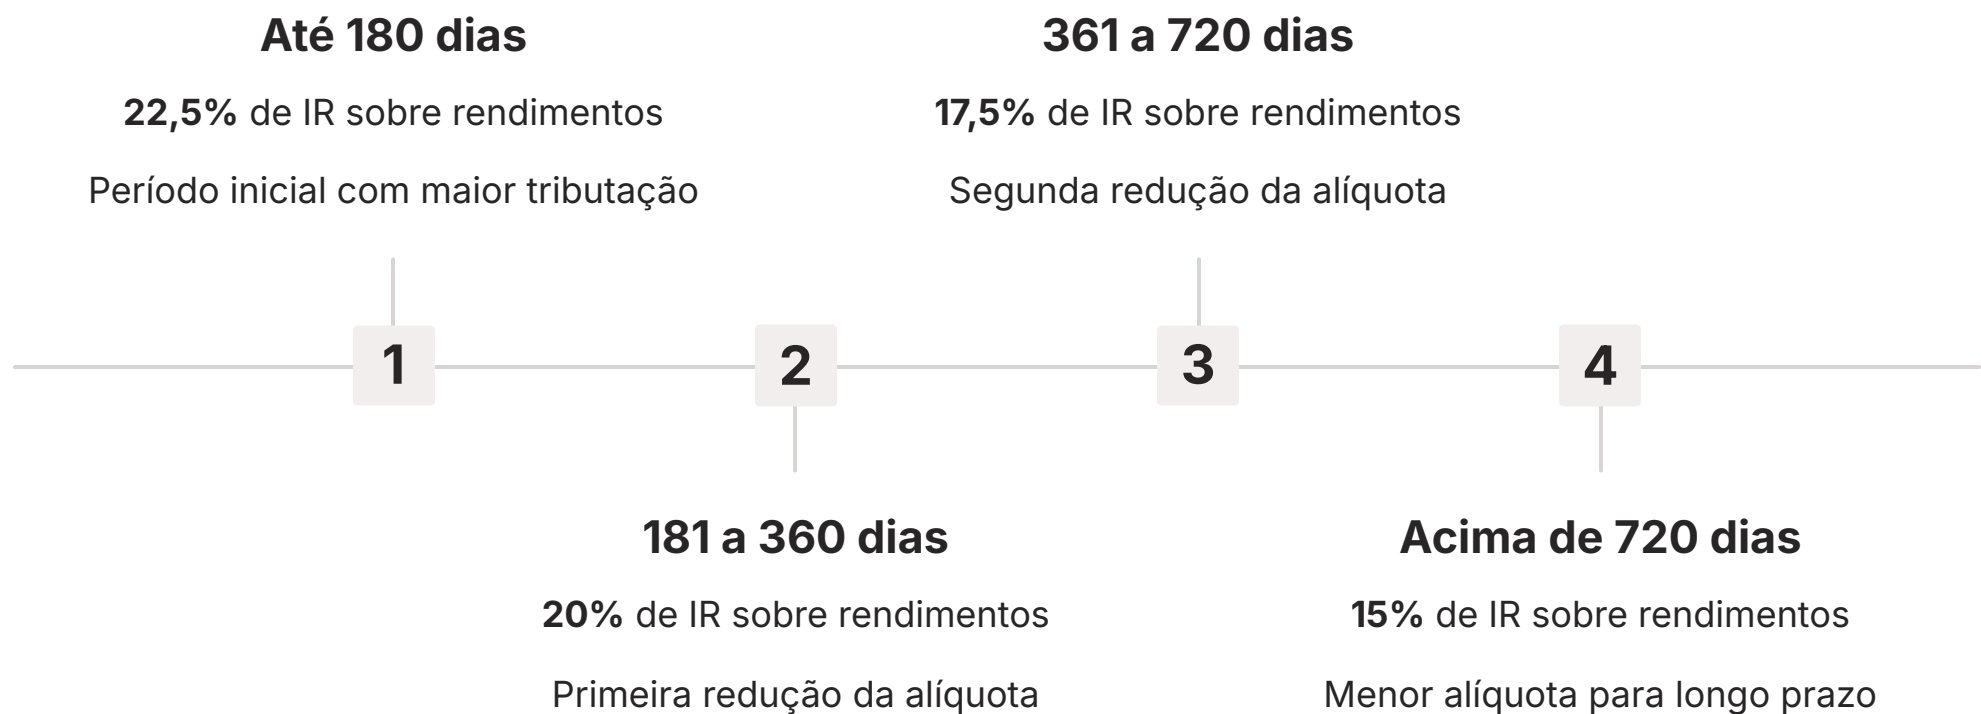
Até 180 dias

**22,5%** de IR sobre rendimentos

Período inicial com maior tributação

361 a 720 dias

**17,5%** de IR sobre rendimentos

Segunda redução da alíquota

1

2

3

4

181 a 360 dias

**20%** de IR sobre rendimentos

Primeira redução da alíquota

Acima de 720 dias

**15%** de IR sobre rendimentos

Menor alíquota para longo prazo